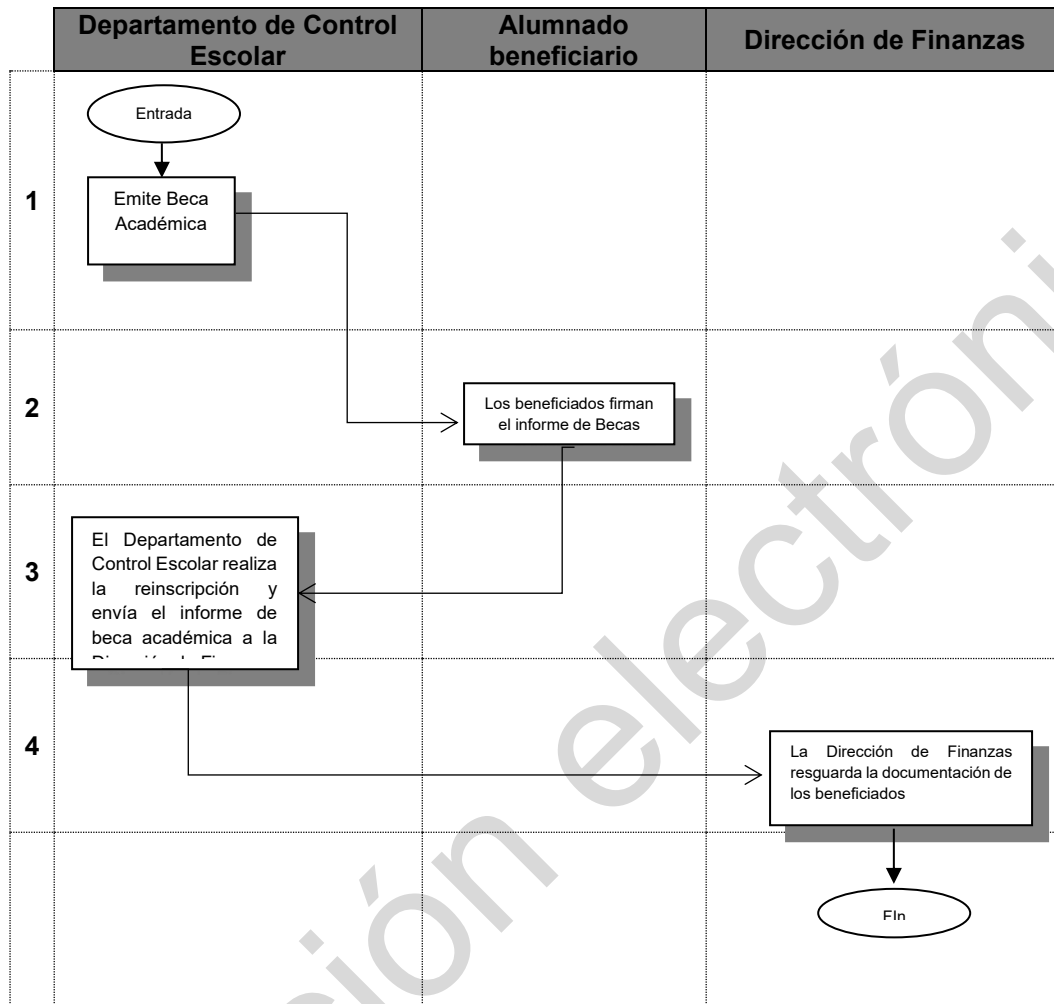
| | Departamento de Control Escolar | Alumnado beneficiario | Dirección de Finanzas |
|---|---|---|---|
| 1 | Entrada<br>Emite Beca Académica | | |
| 2 | | Los beneficiados firman el informe de Becas | |
| 3 | El Departamento de Control Escolar realiza la reinscripción y envía el informe de beca académica a la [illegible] | | |
| 4 | | | La Dirección de Finanzas resguarda la documentación de los beneficiados |
| | | | FIn |

ión electróni